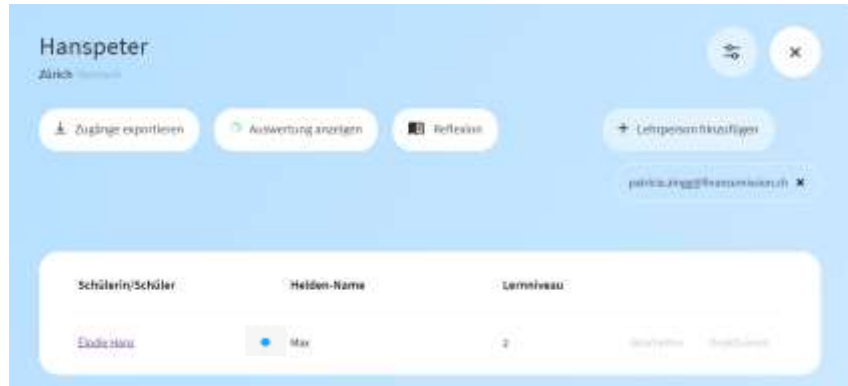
Hanspeter
Zürich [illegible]

Zugänge exportieren
Auswertung anzeigen
Reflexion
+ Lehrperson hinzufügen
patricia.zingg@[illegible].ch

| Schülerin/Schüler | Helden-Name | Lernniveau | | |
|---|---|---|---|---|
| Elodie Hans | Max | 2 | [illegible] | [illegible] |